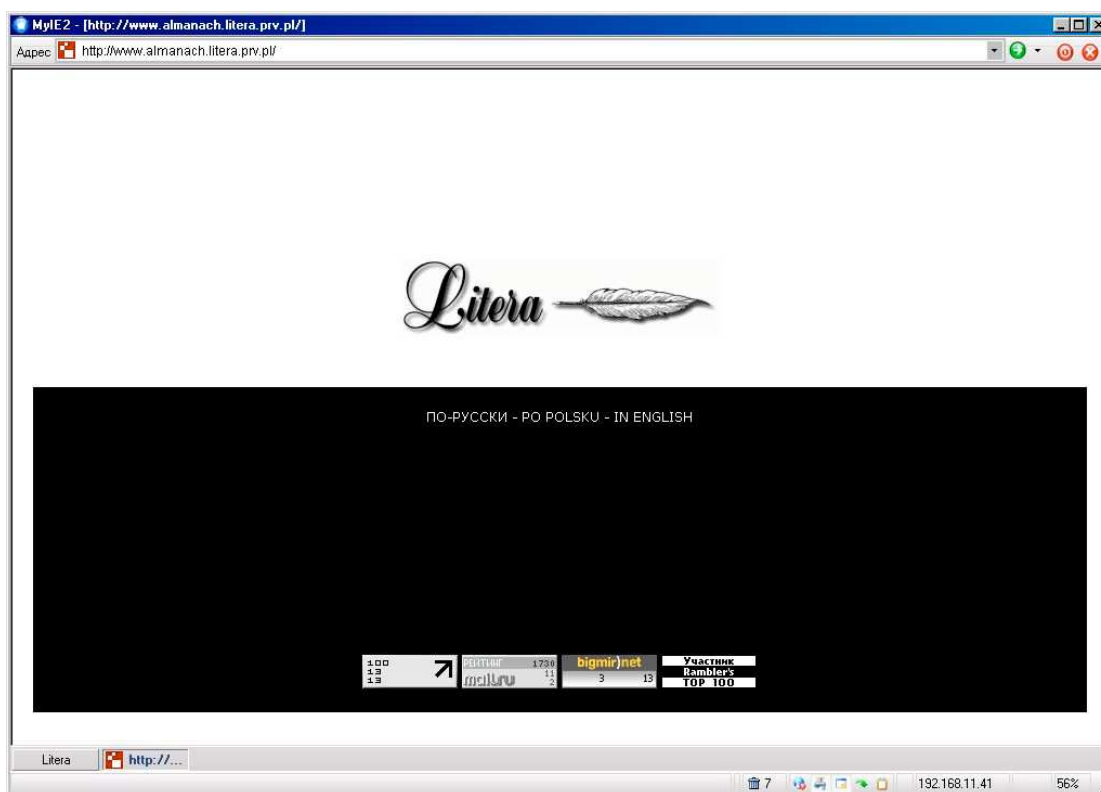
MyIE2 - [http://www.almanach.litera.prv.pl/]

Адрес http://www.almanach.litera.prv.pl/

Litera

ПО-РУССКИ - PO POLSKU - IN ENGLISH

100
13
13

РЕЙТИНГ 1730
11
2
mail.ru

bigmir)net
3 13

Участник
Rambler's
TOP 100

Litera http://...

7 192.168.11.41 56%